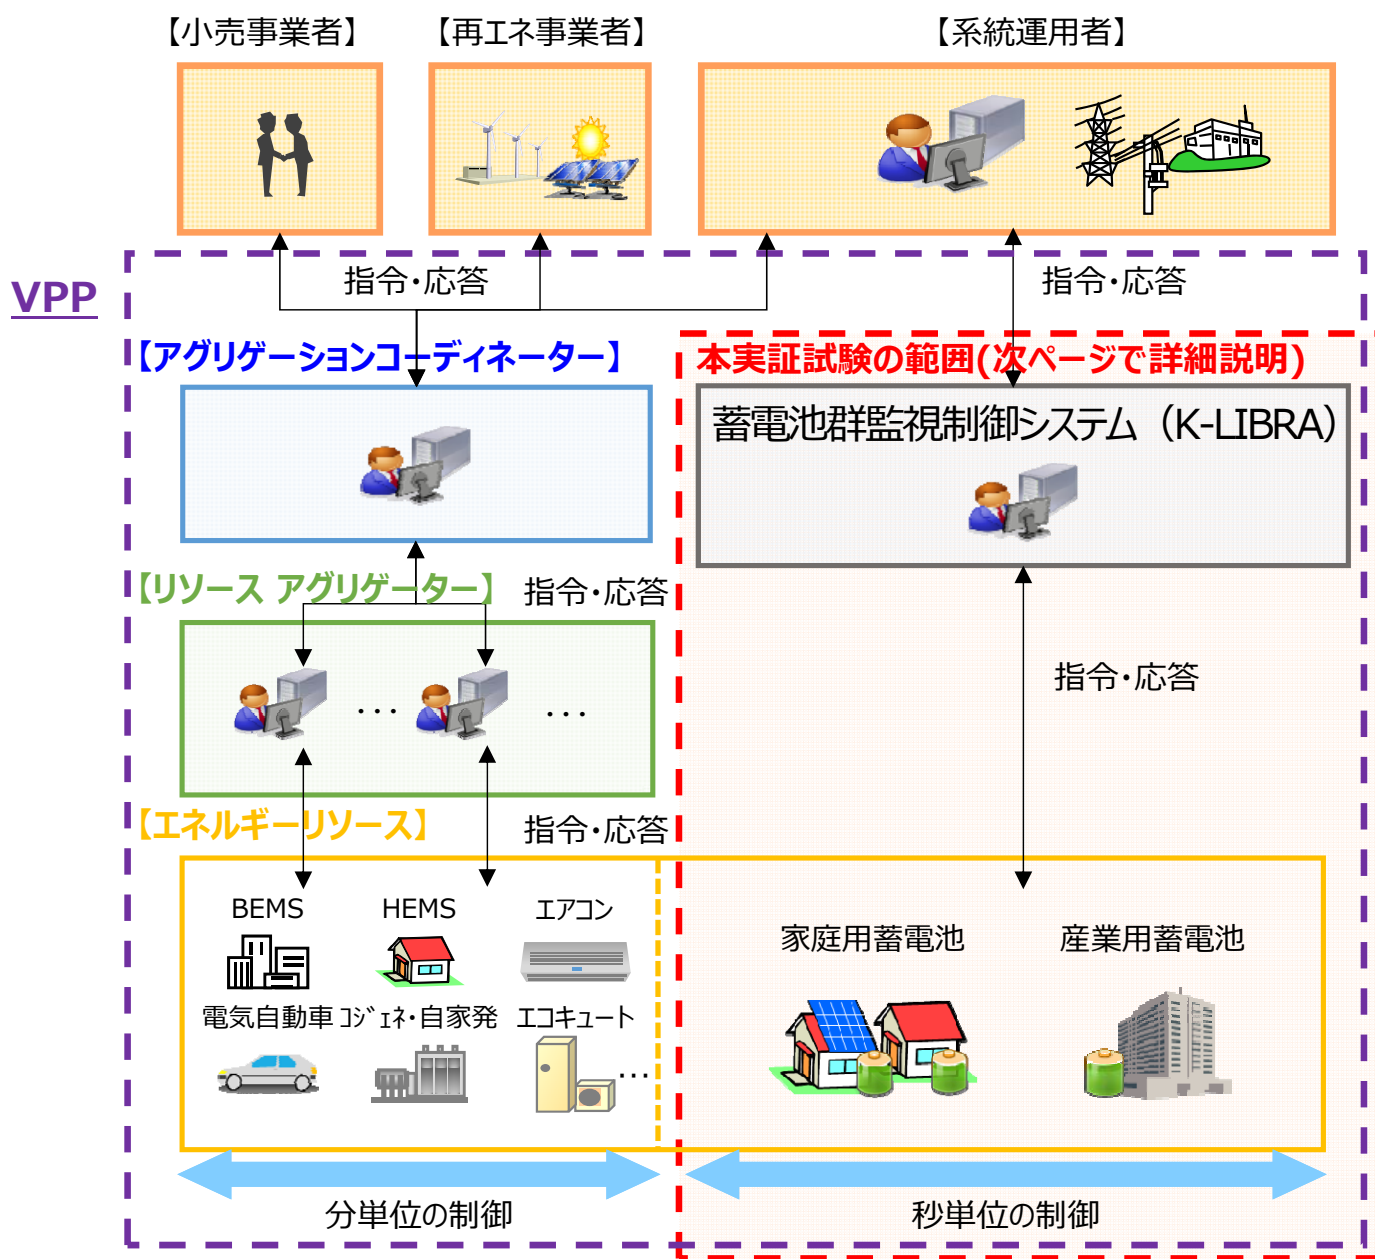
【小売事業者】

【再エネ事業者】

【系統運用者】

VPP

指令･応答

指令･応答

【アグリゲーションコーディネーター】

本実証試験の範囲(次ページで詳細説明)

蓄電池群監視制御システム（K-LIBRA）

【リソース アグリゲーター】

指令･応答

・・・

・・・

指令･応答

【エネルギーリソース】

指令･応答

BEMS

HEMS

エアコン

電気自動車

ｺｼﾞｪﾈ･自家発

エコキュート

・・・

家庭用蓄電池

産業用蓄電池

分単位の制御

秒単位の制御